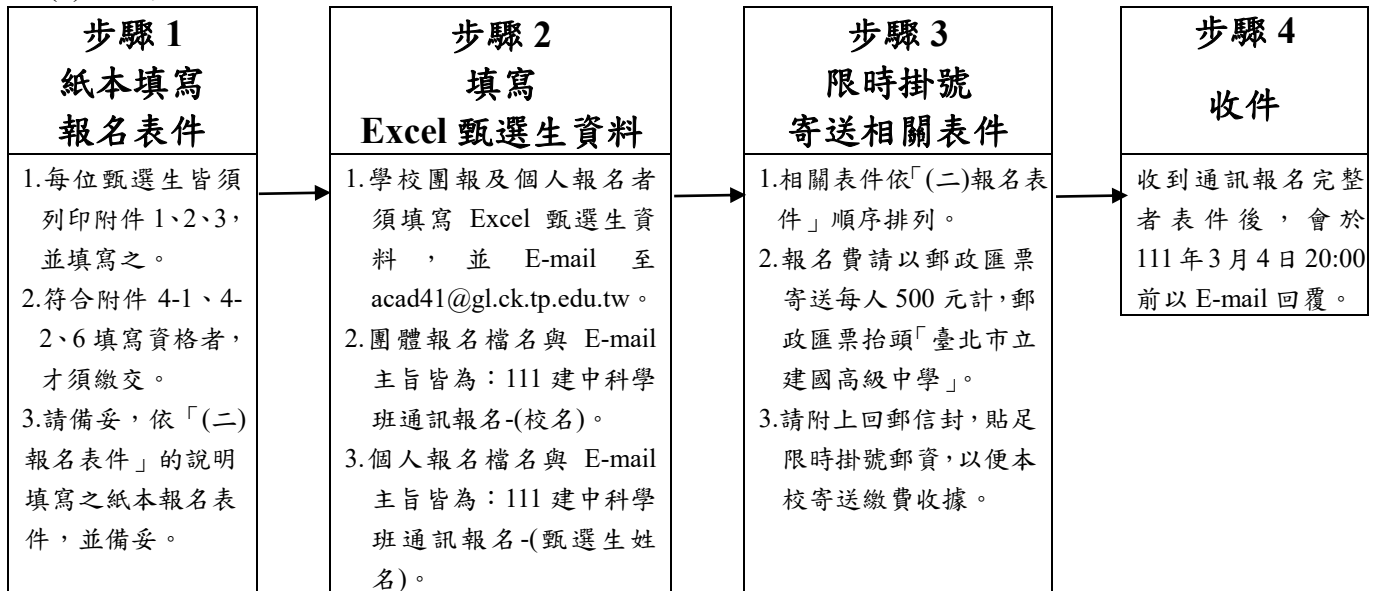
步驟 1
紙本填寫
報名表件

1.每位甄選生皆須列印附件 1、2、3，並填寫之。
2.符合附件 4-1、4-2、6 填寫資格者，才須繳交。
3.請備妥，依「(二)報名表件」的說明填寫之紙本報名表件，並備妥。

步驟 2
填寫
Excel 甄選生資料

1.學校團報及個人報名者須填寫 Excel 甄選生資料，並 E-mail 至 acad41@gl.ck.tp.edu.tw。
2.團體報名檔名與 E-mail 主旨皆為：111 建中科學班通訊報名-(校名)。
3.個人報名檔名與 E-mail 主旨皆為：111 建中科學班通訊報名-(甄選生姓名)。

步驟 3
限時掛號
寄送相關表件

1.相關表件依「(二)報名表件」順序排列。
2.報名費請以郵政匯票寄送每人 500 元計，郵政匯票抬頭「臺北市立建國高級中學」。
3.請附上回郵信封，貼足限時掛號郵資，以便本校寄送繳費收據。

步驟 4
收件

收到通訊報名完整者表件後，會於 111 年 3 月 4 日 20:00 前以 E-mail 回覆。